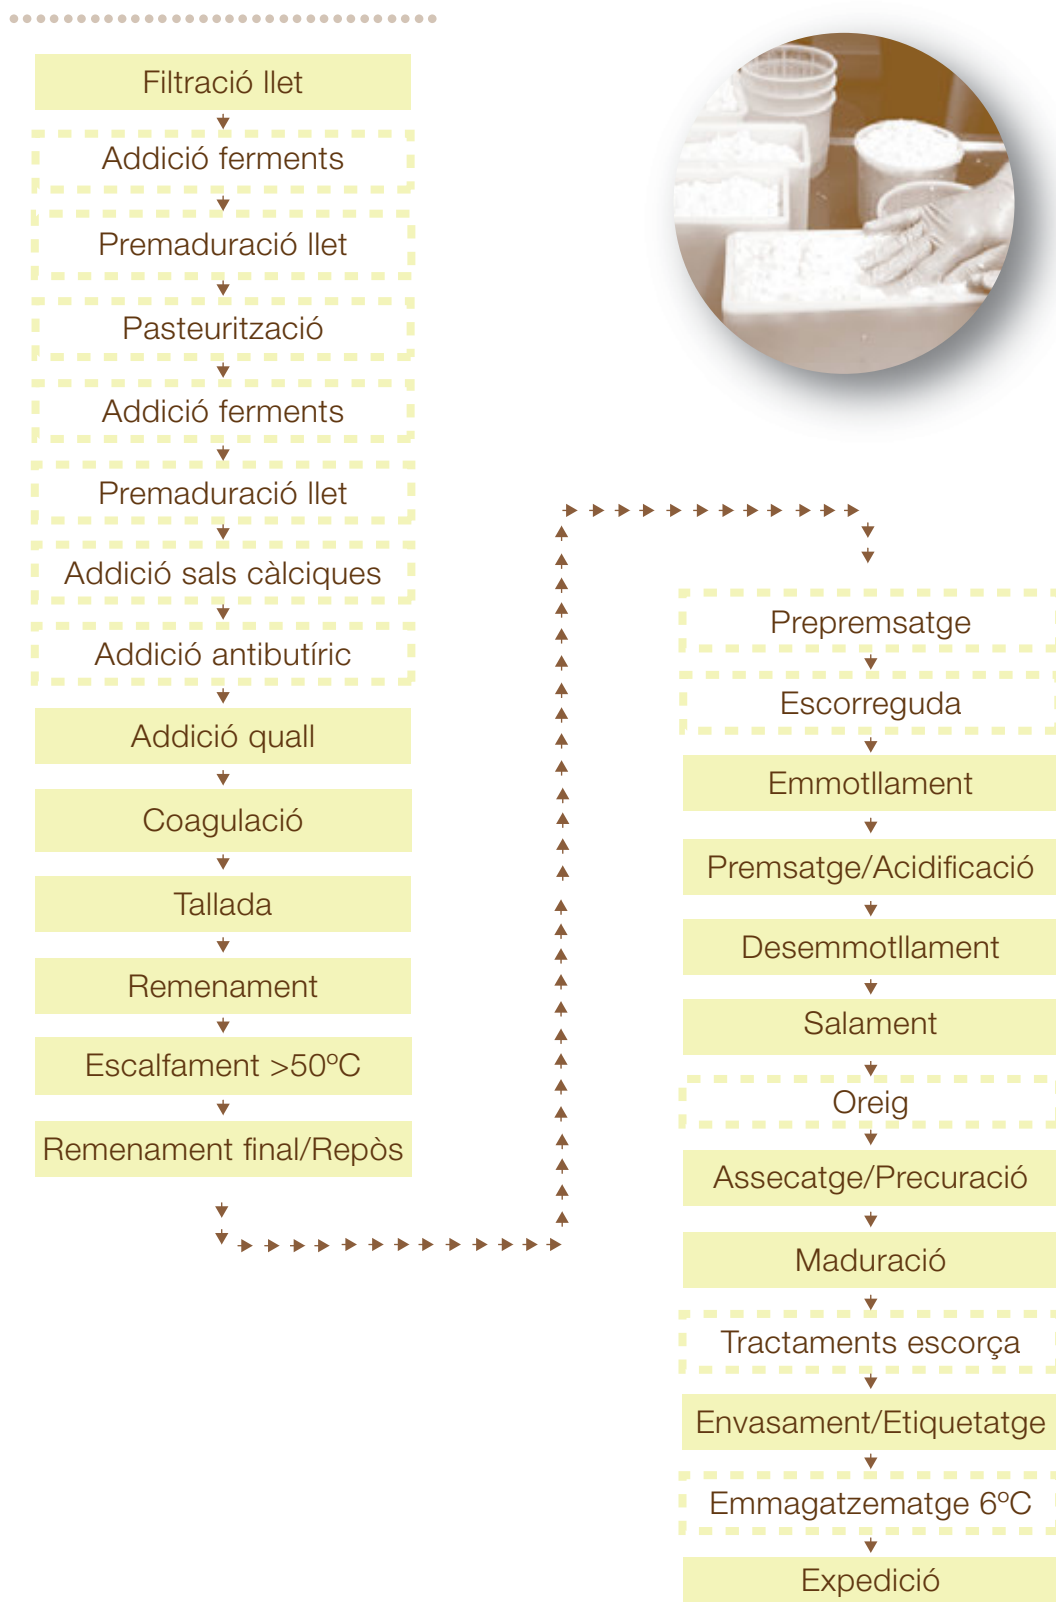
Filtració llet

Addició ferments

Premaduració llet

Pasteurització

Addició ferments

Premaduració llet

Addició sals càlciques

Addició antibutíric

Addició quall

Coagulació

Tallada

Remenament

Escalfament >50ºC

Remenament final/Repòs

Prepremsatge

Escorreguda

Emmotllament

Premsatge/Acidificació

Desemmotllament

Salament

Oreig

Assecatge/Precuració

Maduració

Tractaments escorça

Envasament/Etiquetatge

Emmagatzematge 6ºC

Expedició